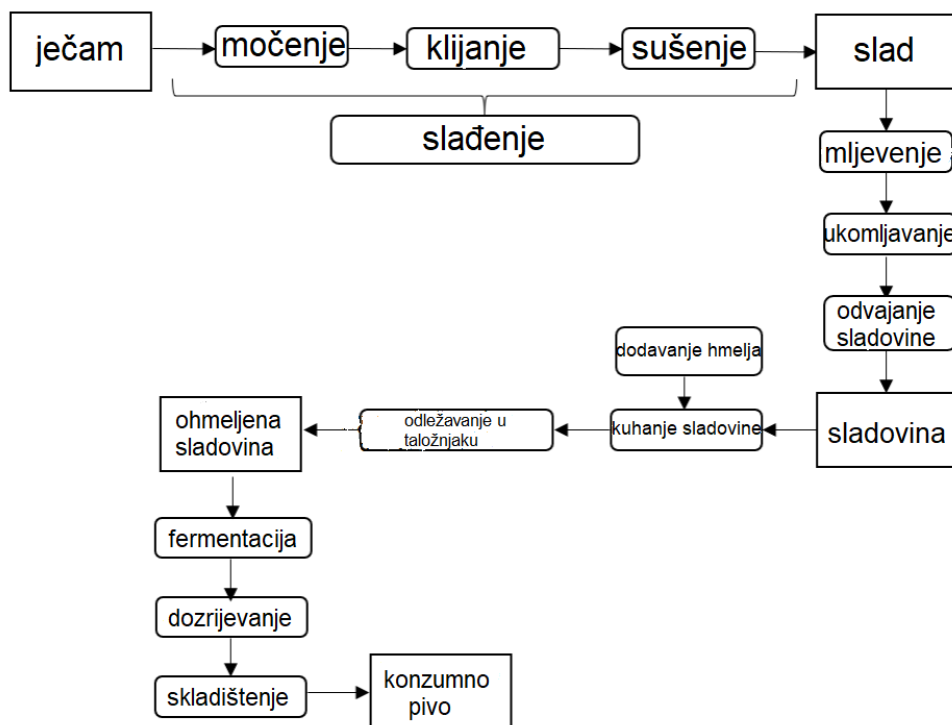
ječam
močenje
klijanje
sušenje
slad
slađenje
mljevenje
ukomljavanje
odvajanje sladovine
dodavanje hmelja
sladovina
kuhanje sladovine
odležavanje u taložnjaku
ohmeljena sladovina
fermentacija
dozrijevanje
skladištenje
konzumno pivo